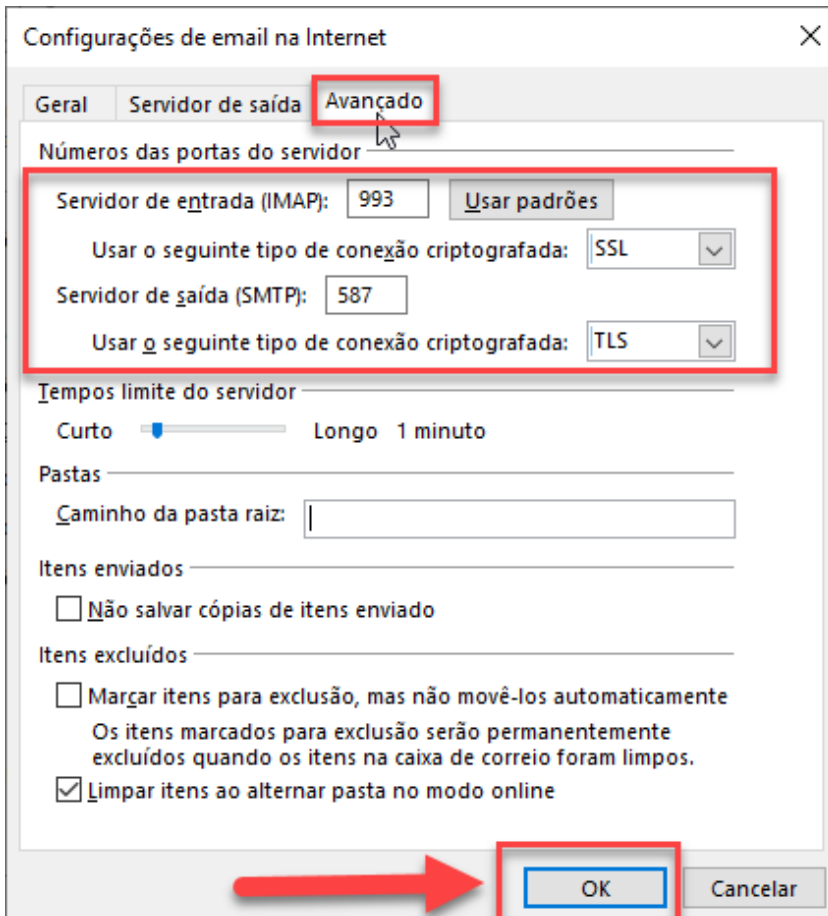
Configurações de email na Internet

X

Geral Servidor de saída Avançado

Números das portas do servidor

Servidor de entrada (IMAP): 993 Usar padrões

Usar o seguinte tipo de conexão criptografada: SSL

Servidor de saída (SMTP): 587

Usar o seguinte tipo de conexão criptografada: TLS

Tempos limite do servidor

Curto Longo 1 minuto

Pastas

Caminho da pasta raiz:

Itens enviados

Não salvar cópias de itens enviado

Itens excluídos

Marcar itens para exclusão, mas não movê-los automaticamente

Os itens marcados para exclusão serão permanentemente excluídos quando os itens na caixa de correio foram limpos.

Limpar itens ao alternar pasta no modo online

OK Cancelar